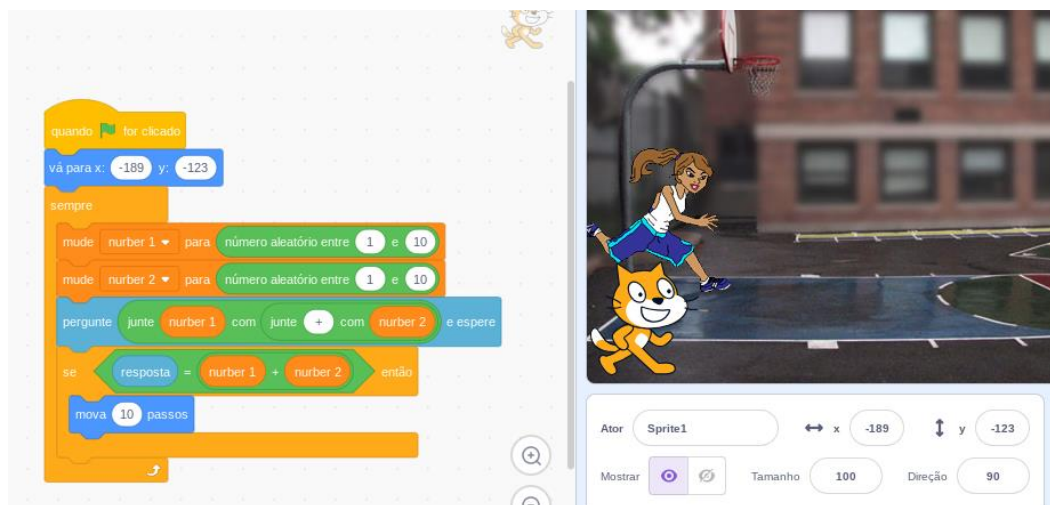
quando for clicado
vá para x: -189 y: -123
sempre
mude nurber 1 ▾ para número aleatório entre 1 e 10
mude nurber 2 ▾ para número aleatório entre 1 e 10
pergunte junte nurber 1 com junte + com nurber 2 e espere
se resposta = nurber 1 + nurber 2 então
mova 10 passos

Ator Sprite1 ↔ x -189 ↕ y -123
Mostrar Tamanho 100 Direção 90